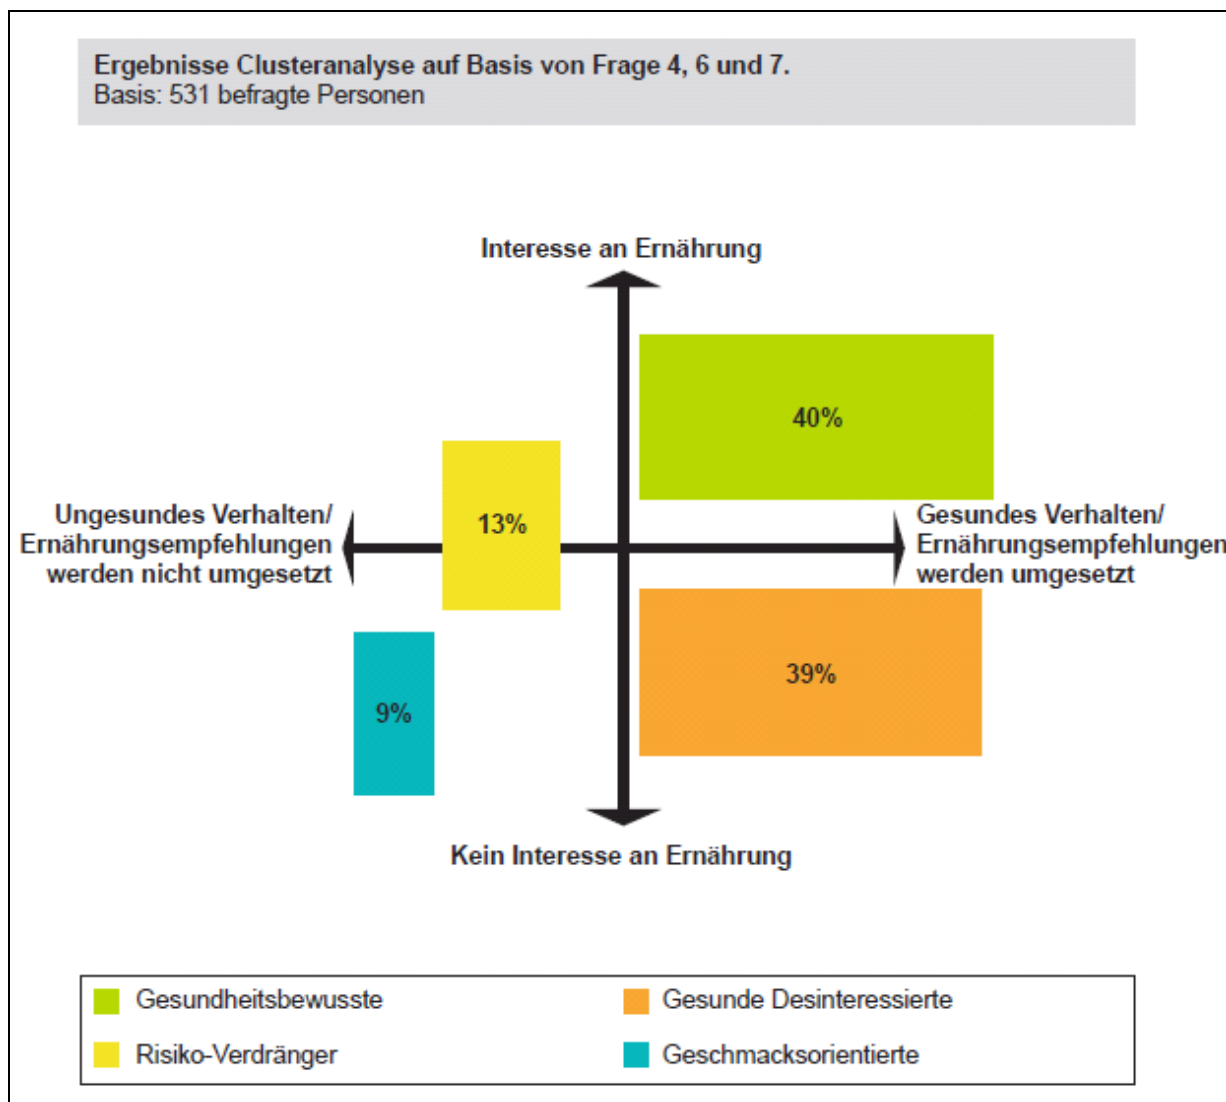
Ergebnisse Clusteranalyse auf Basis von Frage 4, 6 und 7.
Basis: 531 befragte Personen

Interesse an Ernährung

40%

13%

Ungesundes Verhalten/ Ernährungsempfehlungen werden nicht umgesetzt

Gesundes Verhalten/ Ernährungsempfehlungen werden umgesetzt

39%

9%

Kein Interesse an Ernährung

Gesundheitsbewusste
Gesunde Desinteressierte
Risiko-Verdränger
Geschmacksorientierte